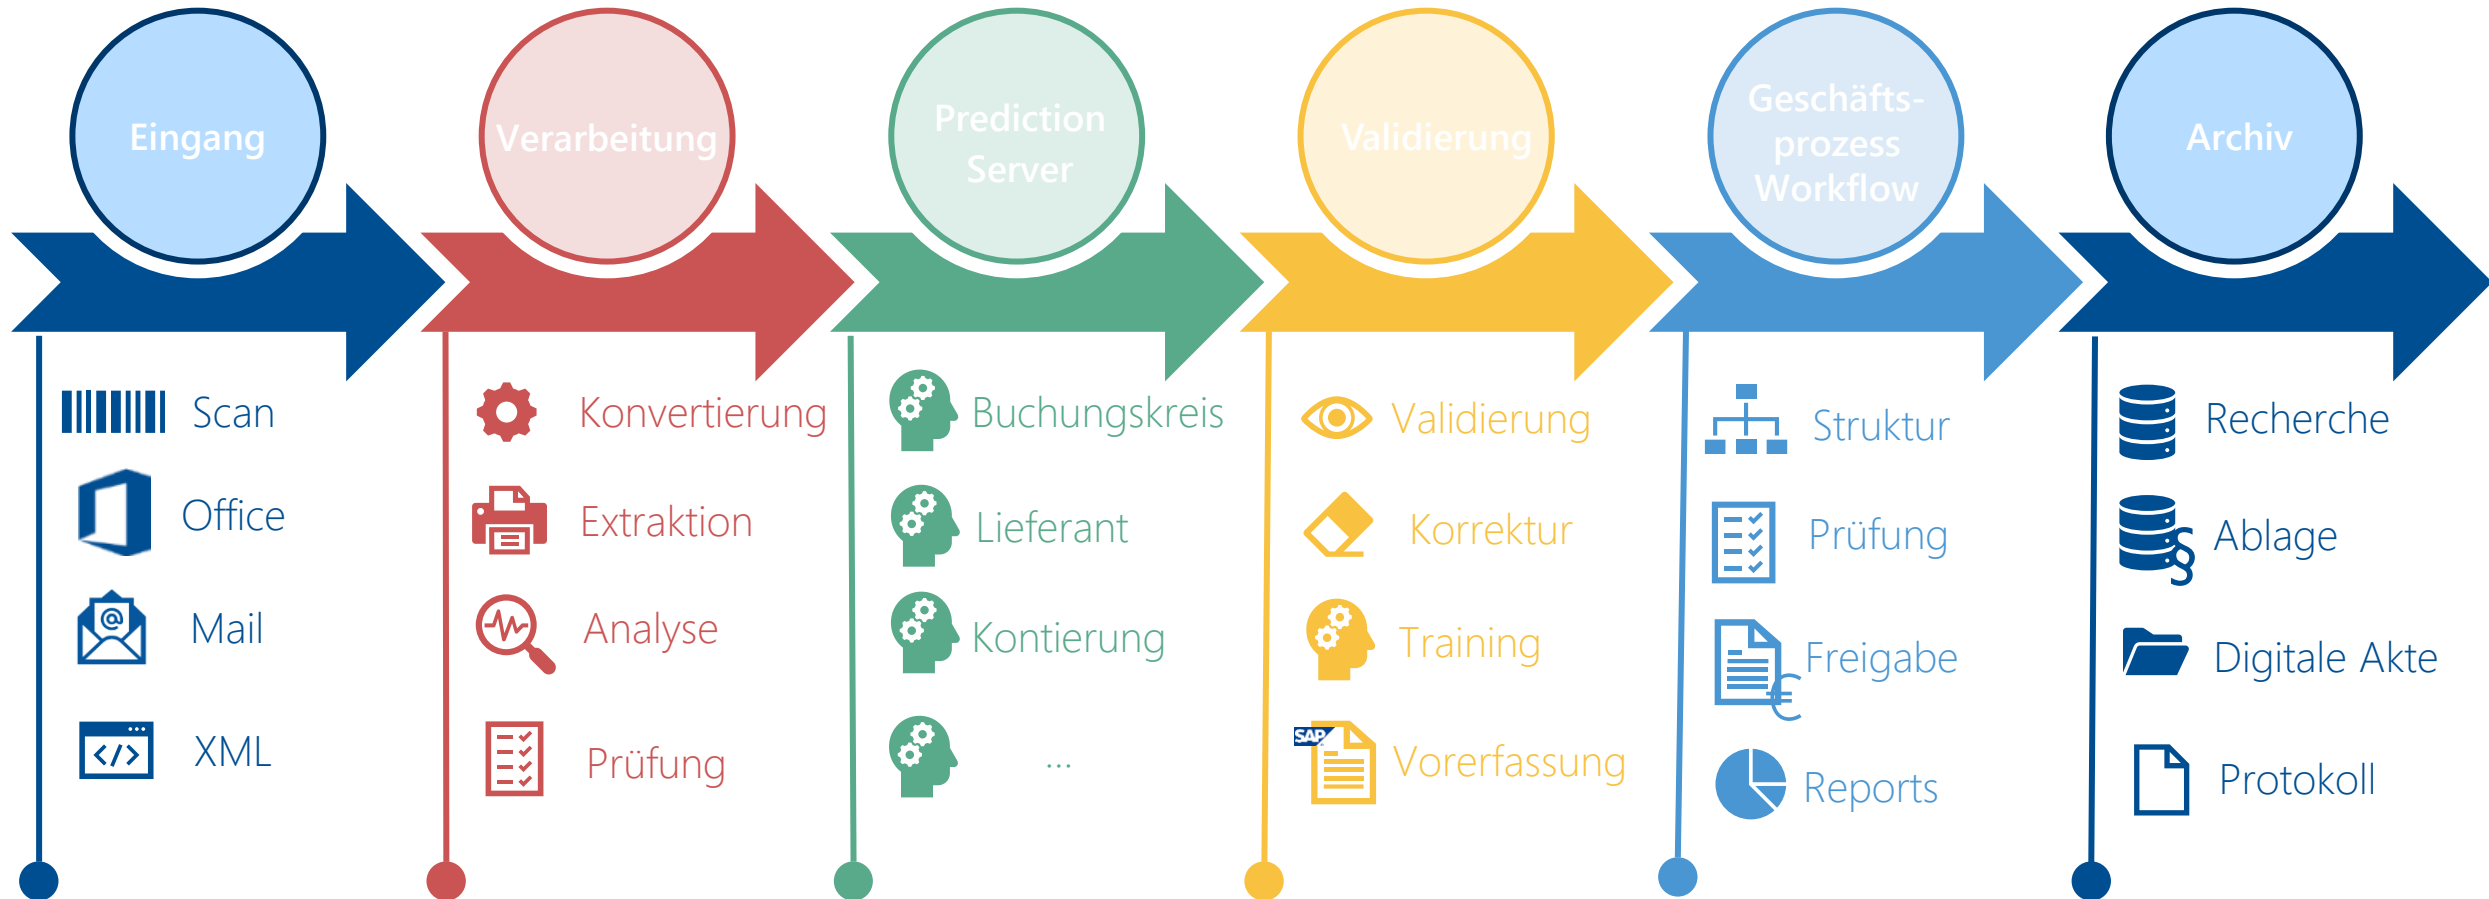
Eingang

Scan

Office

Mail

XML

Verarbeitung

Konvertierung

Extraktion

Analyse

Prüfung

Prediction Server

Buchungskreis

Lieferant

Kontierung

...

Validierung

Validierung

Korrektur

Training

SAP

Vorerfassung

Geschäfts-prozess Workflow

Struktur

Prüfung

Freigabe

€

Reports

Archiv

Recherche

Ablage

§

Digitale Akte

Protokoll